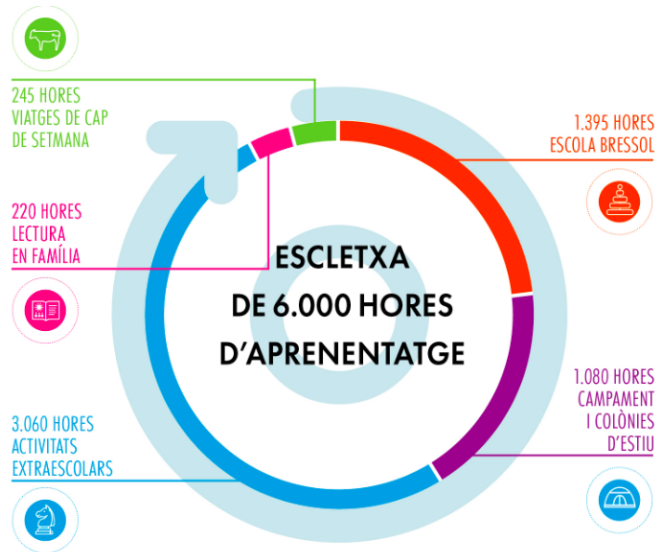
245 HORES
VIATGES DE CAP
DE SETMANA

1.395 HORES
ESCOLA BRESSOL

220 HORES
LECTURA
EN FAMÍLIA

ESCLETXA
DE 6.000 HORES
D'APRENENTATGE

1.080 HORES
CAMPAMENT
I COLÒNIES
D'ESTIU

3.060 HORES
ACTIVITATS
EXTRAESCOLARS